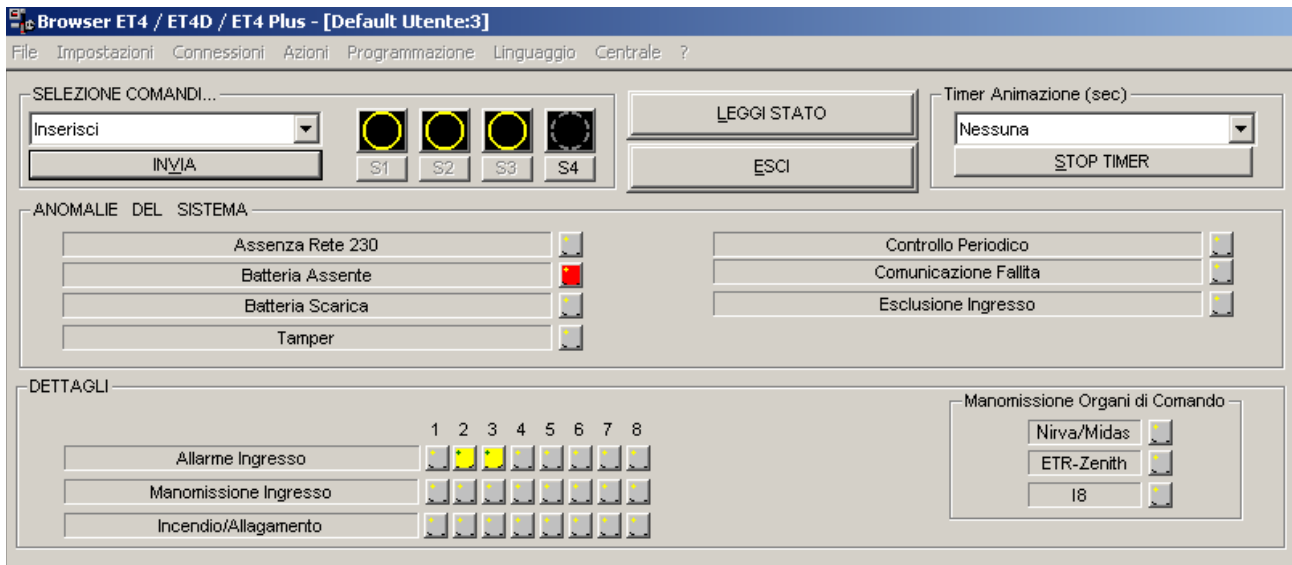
Browser ET4 / ET4D / ET4 Plus - [Default Utente:3]

File Impostazioni Connessioni Azioni Programmazione Linguaggio Centrale ?

SELEZIONE COMANDI...

Inserisci

INVIA

S1 S2 S3 S4

LEGGI STATO

ESCI

Timer Animazione (sec)

Nessuna

STOP TIMER

ANOMALIE DEL SISTEMA

Assenza Rete 230

Batteria Assente

Batteria Scarica

Tamper

Controllo Periodico

Comunicazione Fallita

Esclusione Ingresso

DETTAGLI

1 2 3 4 5 6 7 8

Allarme Ingresso

Manomissione Ingresso

Incendio/Allagamento

Manomissione Organi di Comando

Nirva/Midas

ETR-Zenith

I8